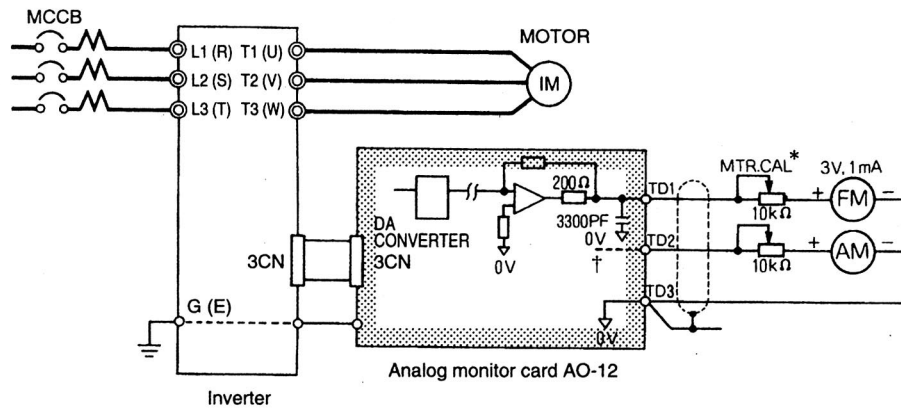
MCCB

L1 (R) T1 (U)
L2 (S) T2 (V)
L3 (T) T3 (W)

MOTOR

IM

MTR.CAL*

3V, 1mA

200Ω

TD1

3300PF

0V

TD2

0V

†

DA CONVERTER

3CN

3CN

10kΩ

FM

10kΩ

AM

+ −

+ −

TD3

G (E)

0V

Analog monitor card AO-12

Inverter